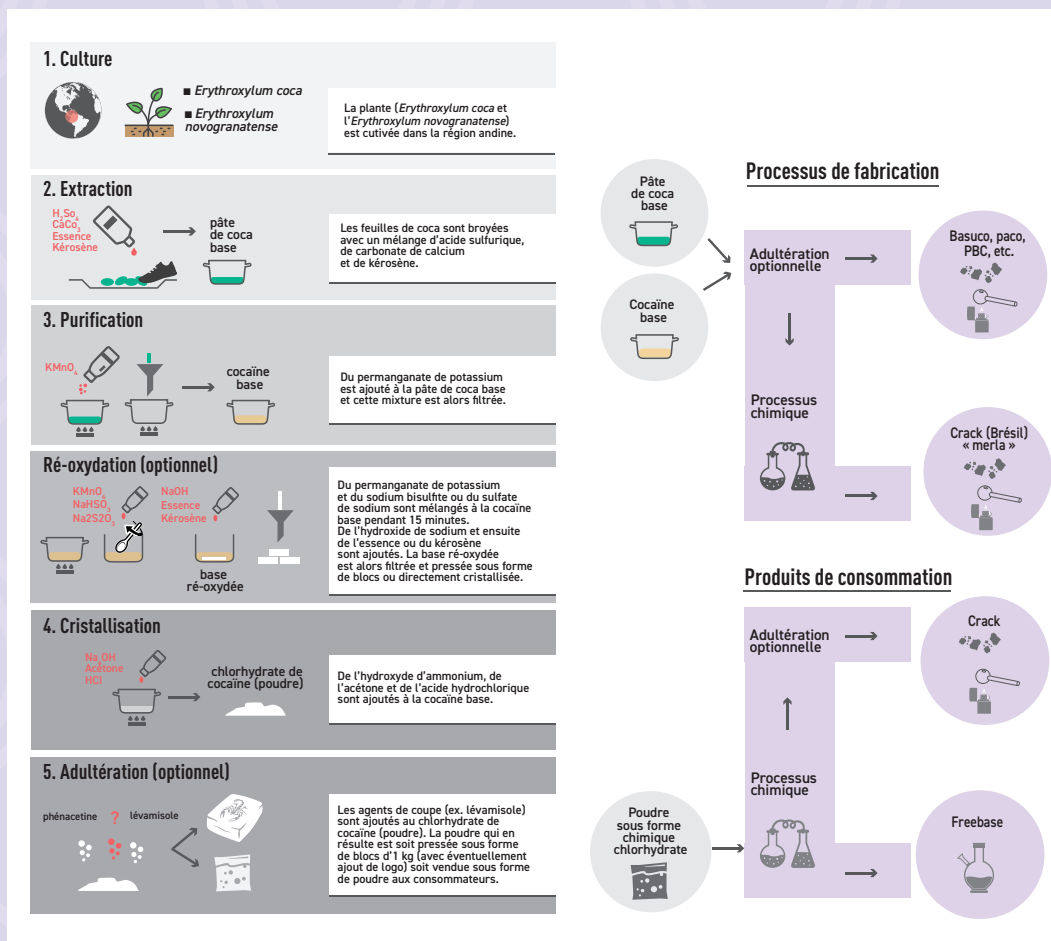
1. Culture

■ *Erythroxylum coca*
■ *Erythroxylum novogranatense*

La plante (*Erythroxylum coca* et l'*Erythroxylum novogranatense*) est cutivée dans la région andine.

2. Extraction

$H_2So_4$
$CaCo_3$
Essence
Kérosène

pâte de coca base

Les feuilles de coca sont broyées avec un mélange d'acide sulfurique, de carbonate de calcium et de kérosène.

3. Purification

$KMnO_4$

cocaïne base

Du permanganate de potassium est ajouté à la pâte de coca base et cette mixture est alors filtrée.

Ré-oxydation (optionnel)

$KMnO_4$
$NaHSO_3$
Na2S2O$_5$

NaOH
Essence
Kérosène

base ré-oxydée

Du permanganate de potassium et du sodium bisulfite ou du sulfate de sodium sont mélangés à la cocaïne base pendant 15 minutes. De l'hydroxide de sodium et ensuite de l'essence ou du kérosène sont ajoutés. La base ré-oxydée est alors filtrée et pressée sous forme de blocs ou directement cristallisée.

4. Cristallisation

Na OH
Acétone
HCl

chlorhydrate de cocaïne (poudre)

De l'hydroxyde d'ammonium, de l'acétone et de l'acide hydrochlorique sont ajoutés à la cocaïne base.

5. Adultération (optionnel)

phénacetine ? lévamisole

Les agents de coupe (ex. lévamisole) sont ajoutés au chlorhydrate de cocaïne (poudre). La poudre qui en résulte est soit pressée sous forme de blocs d'1 kg (avec éventuellement ajout de logo) soit vendue sous forme de poudre aux consommateurs.

Processus de fabrication

Pâte de coca base

Cocaïne base

Adultération optionnelle

Processus chimique

Basuco, paco, PBC, etc.

Crack (Brésil) « merla »

Produits de consommation

Adultération optionnelle

Processus chimique

Poudre sous forme chimique chlorhydrate

Crack

Freebase